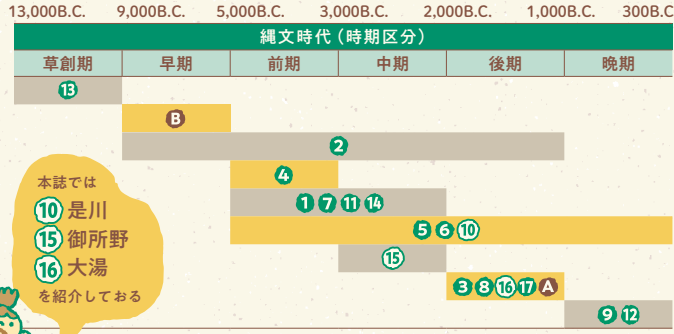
13,000B.C. 9,000B.C. 5,000B.C. 3,000B.C. 2,000B.C. 1,000B.C. 300B.C.

縄文時代（時期区分）

| 草創期 | 早期 | 前期 | 中期 | 後期 | 晩期 |
|---|---|---|---|---|---|

13
B
2
4
1 7 11 14
5 6 10
15
3 8 16 17 A
9 12

本誌では
10 是川
15 御所野
16 大湯
を紹介しておる